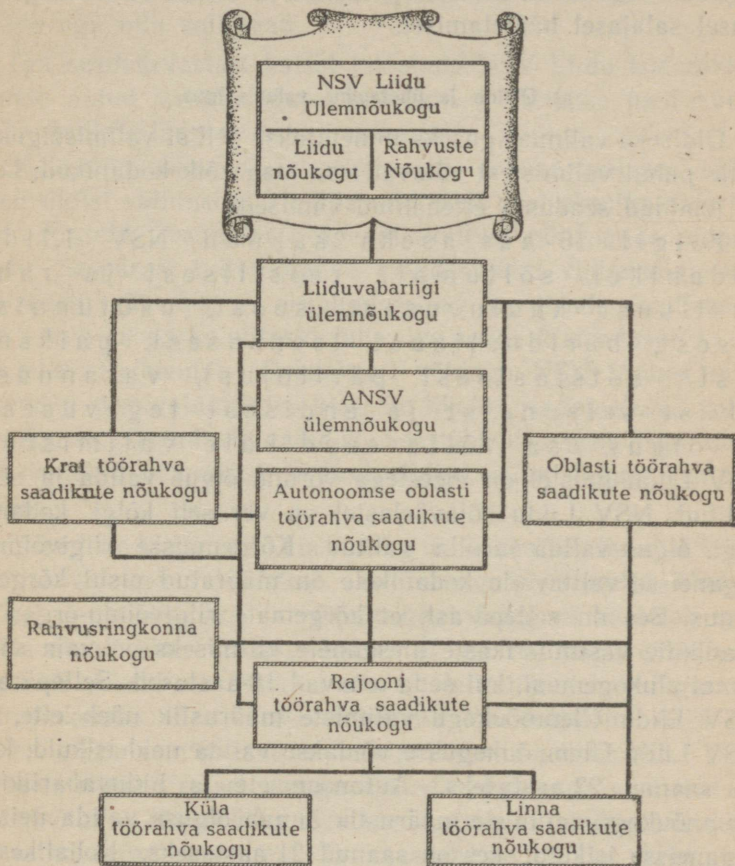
NSV Liidu Ülemnõukogu

Liidu nõukogu

Rahvuste Nõukogu

Liiduvabariigi ülemnõukogu

ANSV ülemnõukogu

Krai töörahva saadikute nõukogu

Autonoomse oblasti töörahva saadikute nõukogu

Oblasti töörahva saadikute nõukogu

Rahvusringkonna nõukogu

Rajooni töörahva saadikute nõukogu

Küla töörahva saadikute nõukogu

Linna töörahva saadikute nõukogu